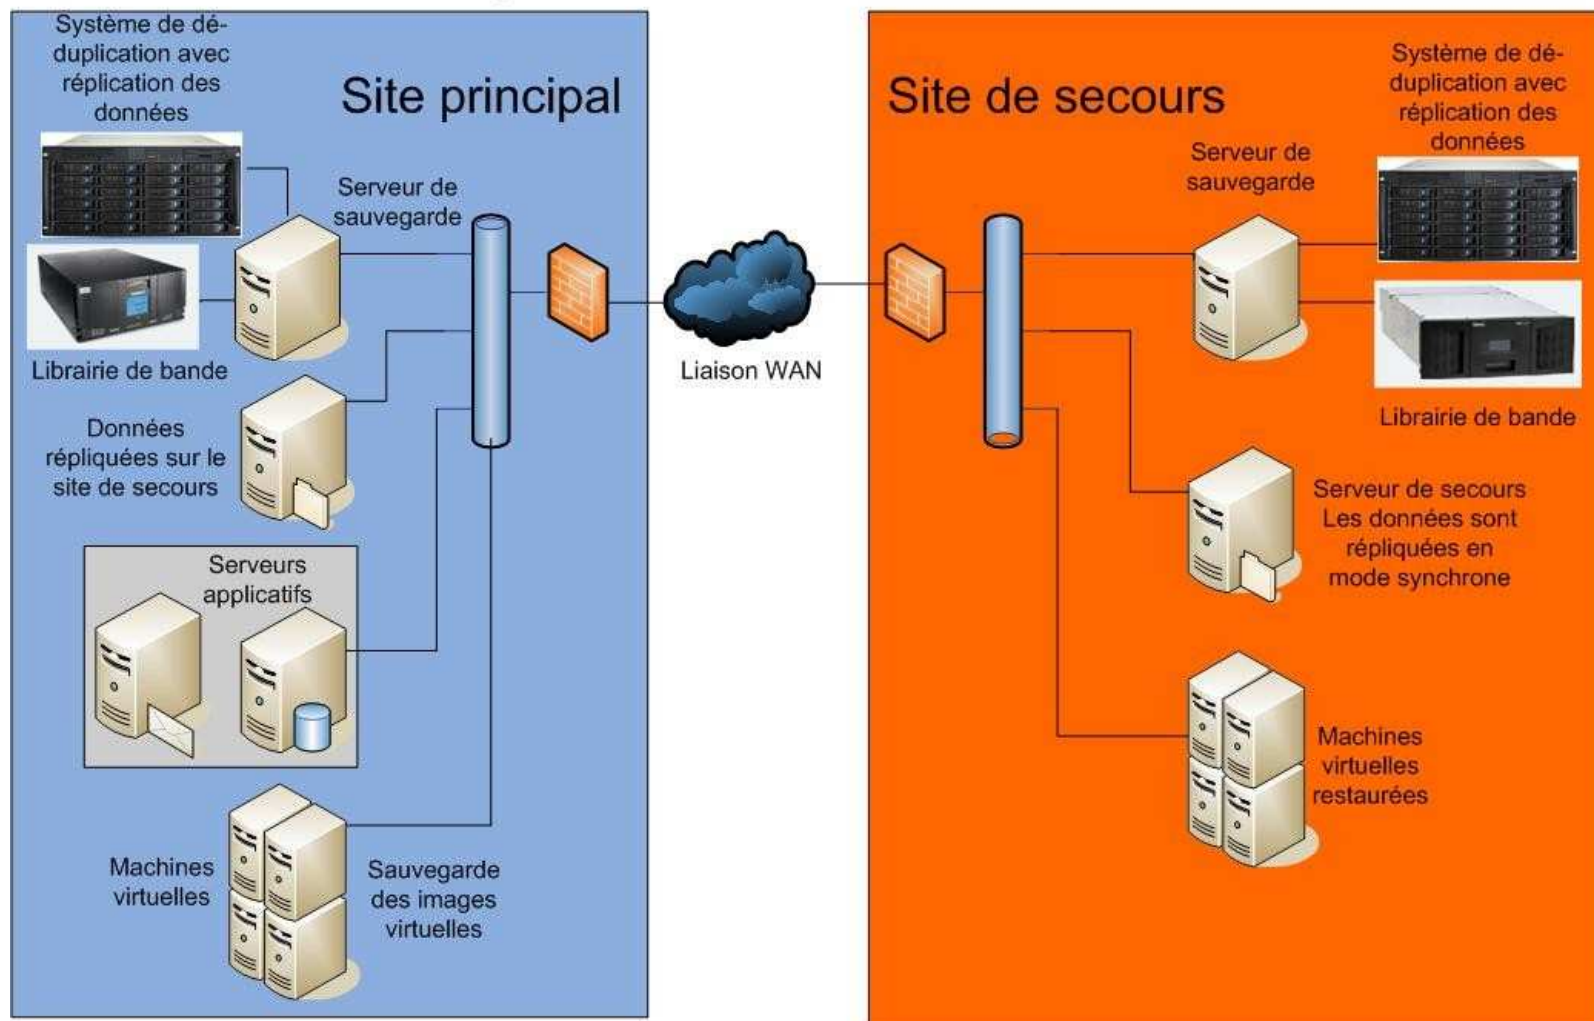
Système de déduplication avec réplication des données

Site principal

Serveur de sauvegarde

Librairie de bande

Données répliquées sur le site de secours

Serveurs applicatifs

Machines virtuelles

Sauvegarde des images virtuelles

Liaison WAN

Site de secours

Système de déduplication avec réplication des données

Serveur de sauvegarde

Librairie de bande

Serveur de secours Les données sont répliquées en mode synchrone

Machines virtuelles restaurées